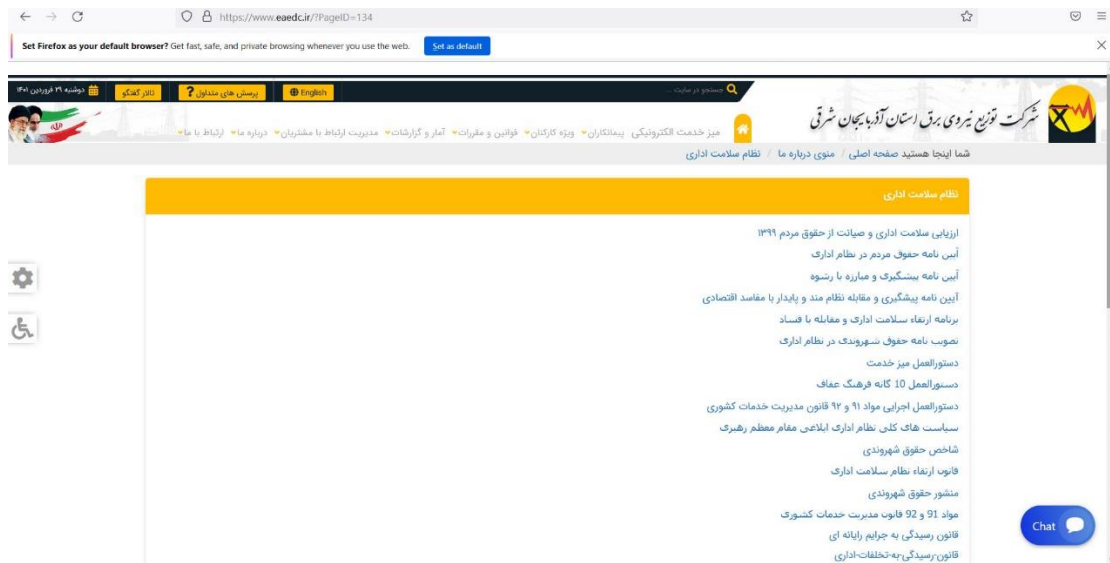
https://www.eaedc.ir/?PageID=134

Set Firefox as your default browser? Get fast, safe, and private browsing whenever you use the web. Set as default

دوشنبه ۲۹ فروردین ۱۴۰۱ | تالار گفتگو | پرسش های متداول | English | جستجو در سایت ...

شرکت توزیع نیروی برق استان آذربایجان شرقی

میز خدمت الکترونیکی | پیمانکاران | ویژه کارکنان | قوانین و مقررات | آمار و گزارشات | مدیریت ارتباط با مشتریان | درباره ما | ارتباط با ما

شما اینجا هستید صفحه اصلی / منوی درباره ما / نظام سلامت اداری

نظام سلامت اداری

ارزیابی سلامت اداری و صیانت از حقوق مردم ۱۳۹۹

آیین نامه حقوق مردم در نظام اداری

آیین نامه پیشگیری و مبارزه با رشوه

آیین نامه پیشگیری و مقابله نظام مند و پایدار با مفاسد اقتصادی

برنامه ارتقاء سلامت اداری و مقابله با فساد

تصویب نامه حقوق شهروندی در نظام اداری

دستورالعمل میز خدمت

دستورالعمل 10 گانه فرهنگ عفاف

دستورالعمل اجرایی مواد ۹۱ و ۹۲ قانون مدیریت خدمات کشوری

سیاست های کلی نظام اداری ابلاغی مقام معظم رهبری

شاخص حقوق شهروندی

قانون ارتقاء نظام سلامت اداری

منشور حقوق شهروندی

مواد 91 و 92 قانون مدیریت خدمات کشوری

قانون رسیدگی به جرایم رایانه ای

قانون-رسیدگی-به-تخلفات-اداری

Chat